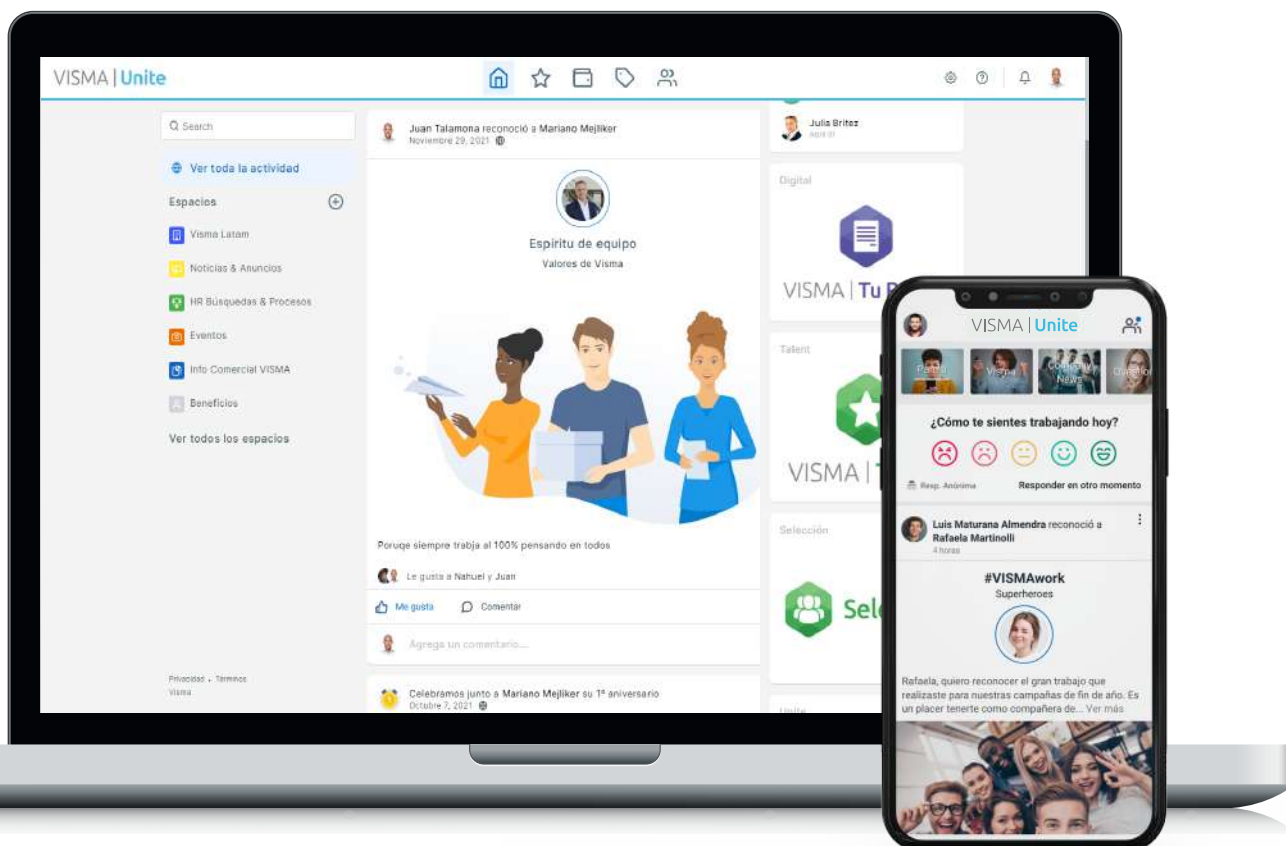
VISMA | Unite

Search

Ver toda la actividad

Espacios

Visma Latam

Noticias & Anuncios

HR Búsquedas & Procesos

Eventos

Info Comercial VISMA

Beneficios

Ver todos los espacios

Privacidad • Términos
Visma

Juan Talamona reconoció a Mariano Mejliker
Noviembre 29, 2021

Espiritu de equipo
Valores de Visma

Poruqe siempre trabja al 100% pensando en todos

Le gusta a Nahuel y Juan

Me gusta Comentar

Agrega un comentario...

Celebramos junto a Mariano Mejliker su 1º aniversario
Octubre 7, 2021

Julia Britez

Digital

VISMA | Tu R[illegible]

Talent

VISMA | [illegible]

Selección

Sel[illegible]

VISMA | Unite

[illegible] Visma Company News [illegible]

¿Cómo te sientes trabajando hoy?

Resp. Anónima

Responder en otro momento

Luis Maturana Almendra reconoció a Rafaela Martinolli
4 horas

#VISMAwork
Superheroes

Rafaela, quiero reconocer el gran trabajo que realizaste para nuestras campañas de fin de año. Es un placer tenerte como compañera de... Ver más